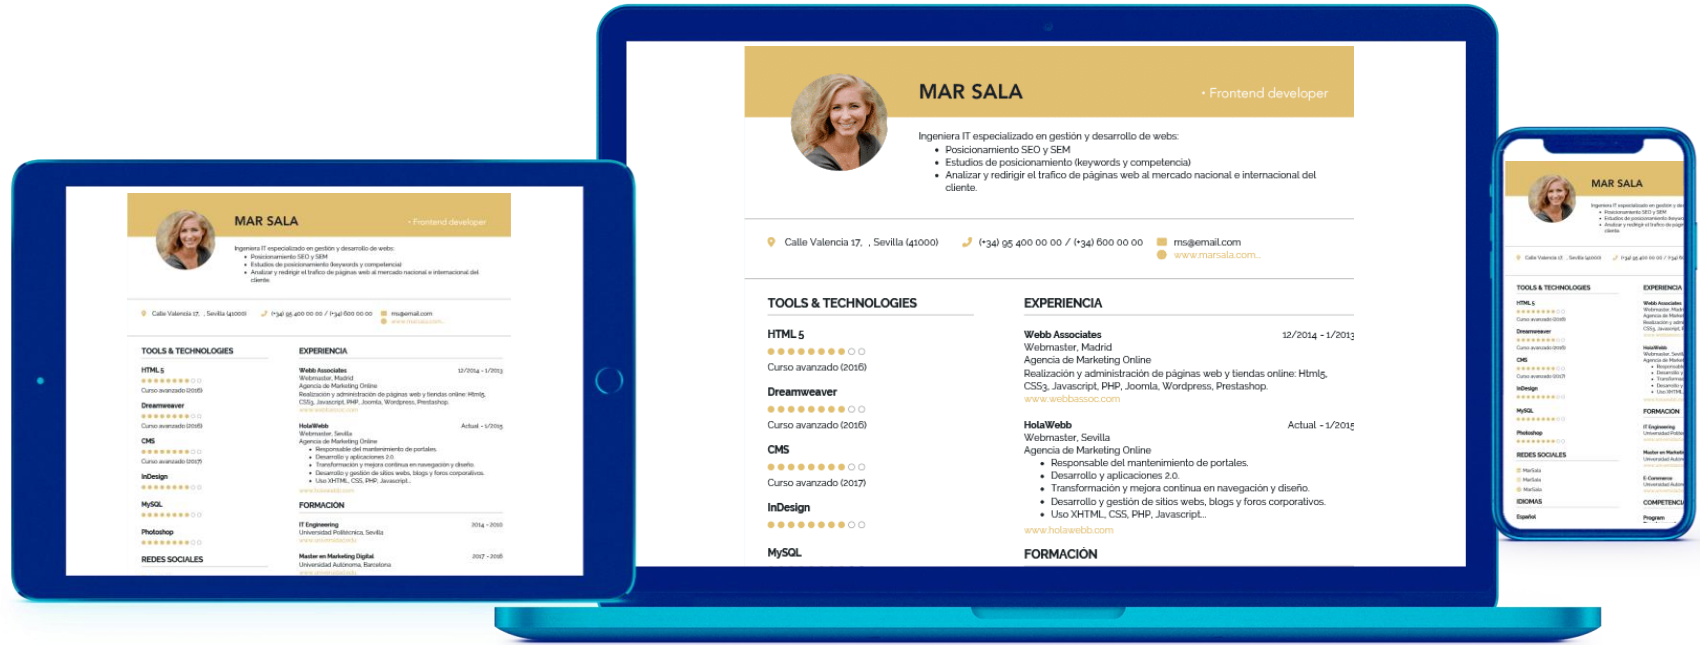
MAR SALA

• Frontend developer

Ingeniera IT especializado en gestión y desarrollo de webs:
• Posicionamiento SEO y SEM
• Estudios de posicionamiento (keywords y competencia)
• Analizar y redirigir el trafico de páginas web al mercado nacional e internacional del cliente.

Calle Valencia 17, , Sevilla (41000)

(+34) 95 400 00 00 / (+34) 600 00 00

ms@email.com

www.marsala.com...

TOOLS & TECHNOLOGIES

HTML 5

Curso avanzado (2016)

Dreamweaver

Curso avanzado (2016)

CMS

Curso avanzado (2017)

InDesign

MySQL

EXPERIENCIA

Webb Associates
12/2014 - 1/2013
Webmaster, Madrid
Agencia de Marketing Online
Realización y administración de páginas web y tiendas online: Html5, CSS3, Javascript, PHP, Joomla, Wordpress, Prestashop.
www.webbassoc.com

HolaWebb
Actual - 1/2015
Webmaster, Sevilla
Agencia de Marketing Online
• Responsable del mantenimiento de portales.
• Desarrollo y aplicaciones 2.0.
• Transformación y mejora continua en navegación y diseño.
• Desarrollo y gestión de sitios webs, blogs y foros corporativos.
• Uso XHTML, CSS, PHP, Javascript...
www.holawebb.com

FORMACIÓN

Photoshop

REDES SOCIALES

FORMACION

IT Engineering
2014 - 2010
Universidad Politécnica, Sevilla

Master en Marketing Digital
2017 - 2016
Universidad Autónoma, Barcelona

IDIOMAS

Español

COMPETENCI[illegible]

Program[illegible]